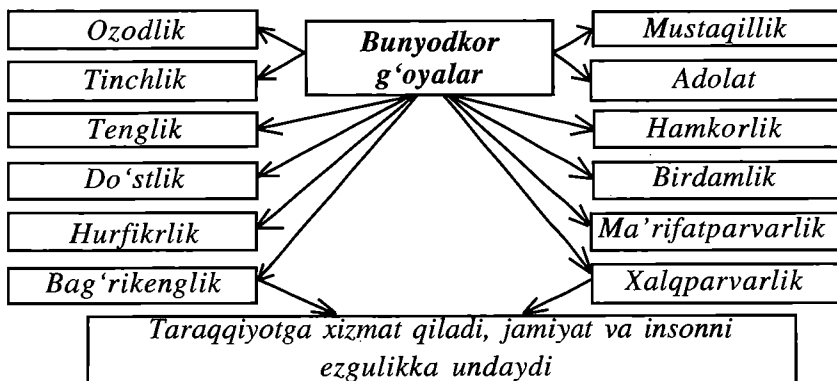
Bunyodkor g'oyalar

Ozodlik
Tinchlik
Tenglik
Do'stlik
Hurfikrlik
Bag'rikenglik

Mustaqillik
Adolat
Hamkorlik
Birdamlik
Ma'rifatparvarlik
Xalqparvarlik

Taraqqiyotga xizmat qiladi, jamiyat va insonni ezgulikka undaydi